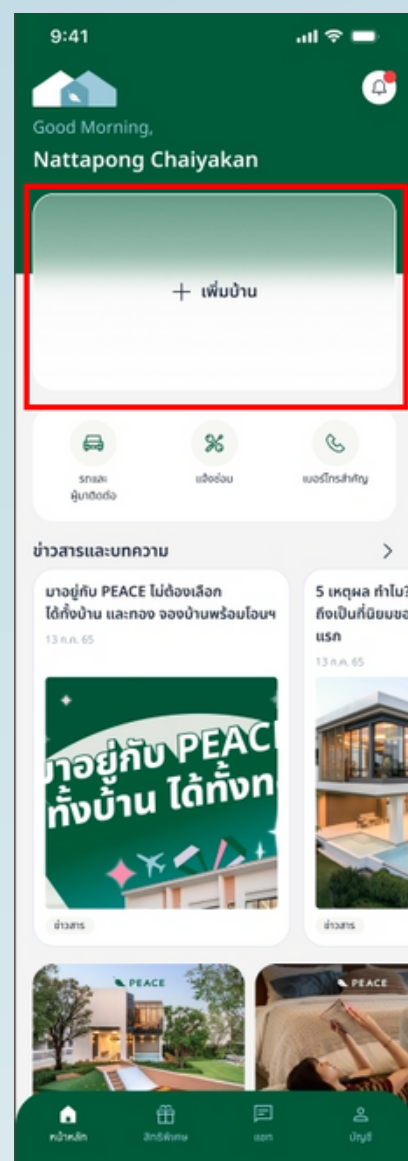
9:41

Good Morning,

Nattapong Chaiyakan

+ เพิ่มบ้าน

รถและผู้มาติดต่อ

แจ้งซ่อม

เบอร์โทรสำคัญ

ข่าวสารและบทความ

>

มาอยู่กับ PEACE ไม่ต้องเลือก ได้ทั้งบ้าน และทอง จองบ้านพร้อมโอนฯ

13 ก.ค. 65

มาอยู่กับ PEACE ทั้งบ้าน ได้ทั้งท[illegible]

ข่าวสาร

5 เหตุผล ทำไม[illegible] ถึงเป็นที่นิยมขอ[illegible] แรก

13 ก.ค. 65

ข่าวสาร

PEACE

PEACE

หน้าหลัก

สิทธิพิเศษ

แชท

บัญชี